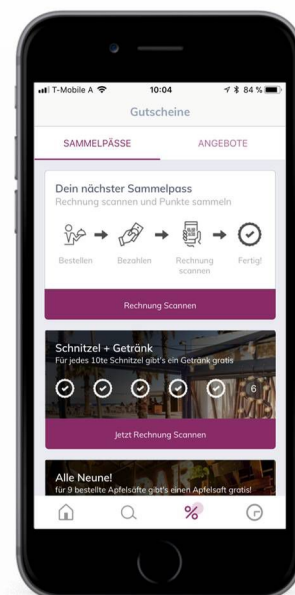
T-Mobile A 10:04 84 %

Gutscheine

SAMMELPÄSSE ANGEBOTE

Dein nächster Sammelpass
Rechnung scannen und Punkte sammeln

Bestellen Bezahlen Rechnung scannen Fertig!

Rechnung Scannen

Schnitzel + Getränk
Für jedes 10te Schnitzel gibt's ein Getränk gratis

6

Jetzt Rechnung Scannen

Alle Neune!
für 9 bestellte Apfelsäfte gibt's einen Apfelsaft gratis!

%